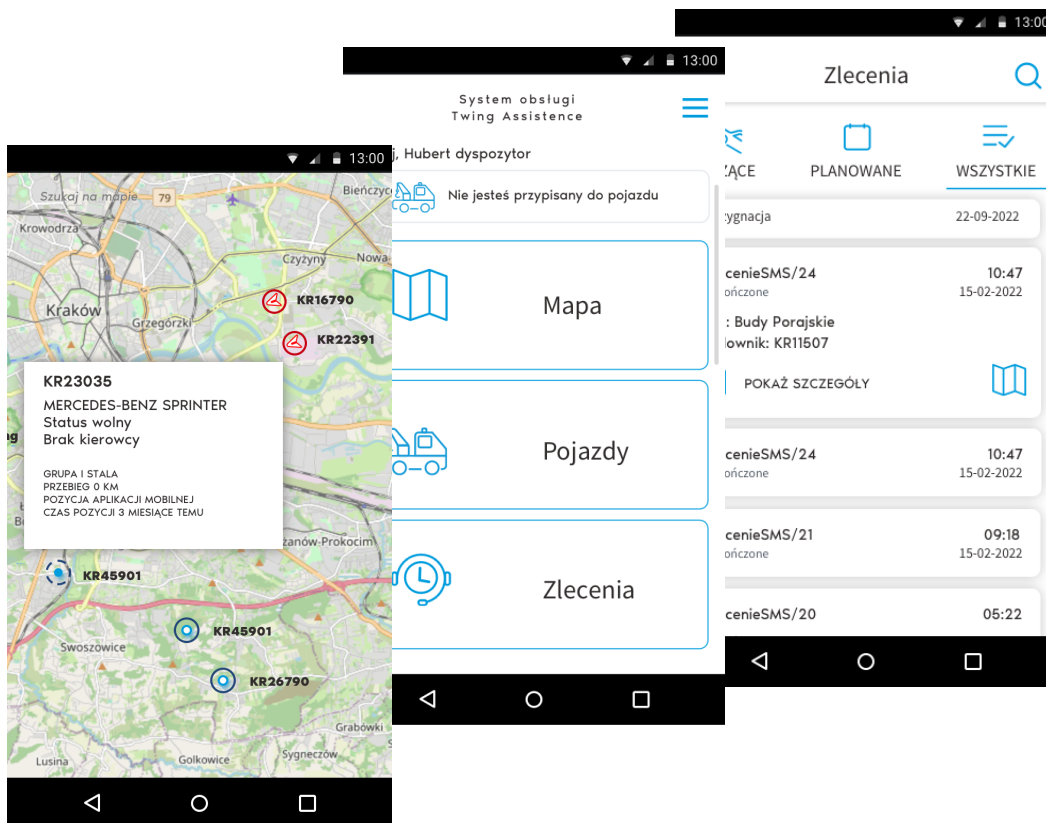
13:00

Szukaj na mapie
79
Krowodrza
Bieńczyce
Czyżyny
Kraków
Grzegórzki
KR16790
KR22391
KR23035
MERCEDES-BENZ SPRINTER
Status wolny
Brak kierowcy
GRUPA I STALA
PRZEBIEG 0 KM
POZYCJA APLIKACJI MOBILNEJ
CZAS POZYCJI 3 MIESIĄCE TEMU
żanów-Prokocim
KR45901
KR45901
Swoszowice
KR26790
Grabówki
Lusina
Golkowice
Sygneczów

13:00

System obsługi
Twing Assistence
j, Hubert dyspozytor
Nie jesteś przypisany do pojazdu
Mapa
Pojazdy
Zlecenia

13:00

Zlecenia
ĄCE
PLANOWANE
WSZYSTKIE
ygnacja 22-09-2022
cenieSMS/24 10:47
ończone 15-02-2022
: Budy Porajskie
lownik: KR11507
POKAŻ SZCZEGÓŁY
cenieSMS/24 10:47
ończone 15-02-2022
cenieSMS/21 09:18
ończone 15-02-2022
cenieSMS/20 05:22